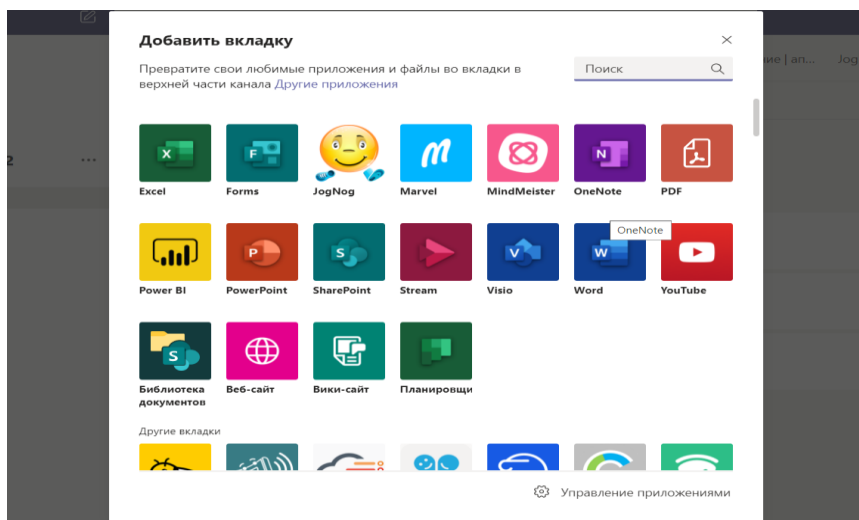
Добавить вкладку

×

Превратите свои любимые приложения и файлы во вкладки в верхней части канала Другие приложения

Поиск

ние | ап...

Jog

2

...

Excel

Forms

JogNog

Marvel

MindMeister

OneNote

PDF

OneNote

Power BI

PowerPoint

SharePoint

Stream

Visio

Word

YouTube

Библиотека документов

Веб-сайт

Вики-сайт

Планировщи

Другие вкладки

Управление приложениями